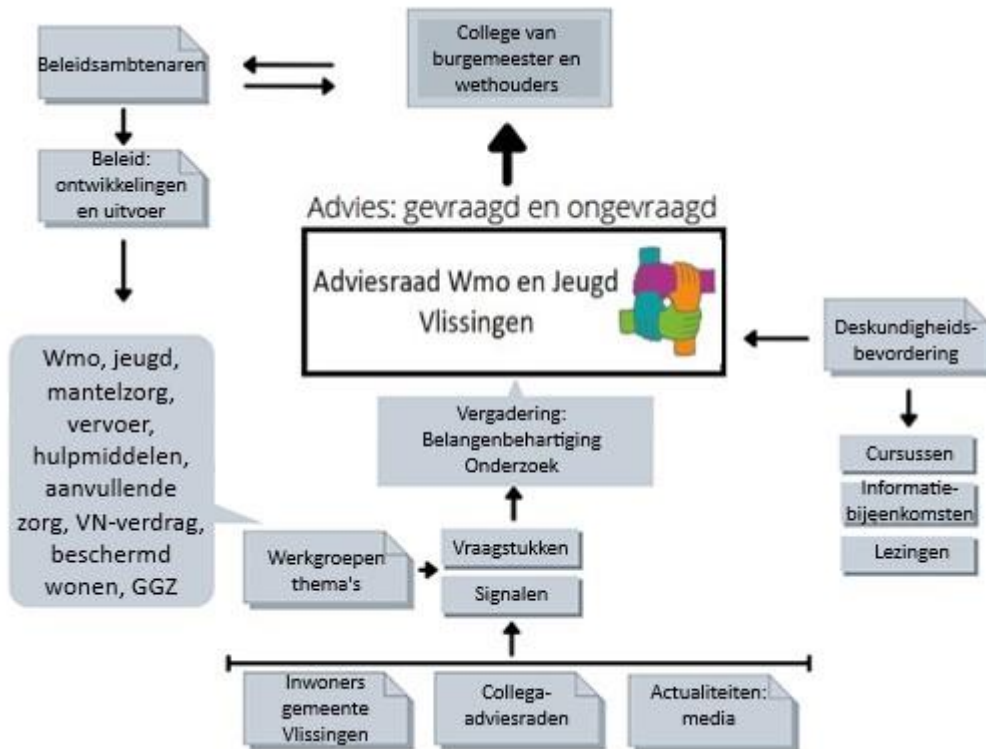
Beleidsambtenaren

College van burgemeester en wethouders

Beleid: ontwikkelingen en uitvoer

Advies: gevraagd en ongevraagd

Adviesraad Wmo en Jeugd Vlissingen

Deskundigheids-bevordering

Wmo, jeugd, mantelzorg, vervoer, hulpmiddelen, aanvullende zorg, VN-verdrag, beschermd wonen, GGZ

Vergadering: Belangenbehartiging Onderzoek

Cursussen

Informatie-bijeenkomsten

Lezingen

Werkgroepen thema's

Vraagstukken

Signalen

Inwoners gemeente Vlissingen

Collega-adviesraden

Actualiteiten: media